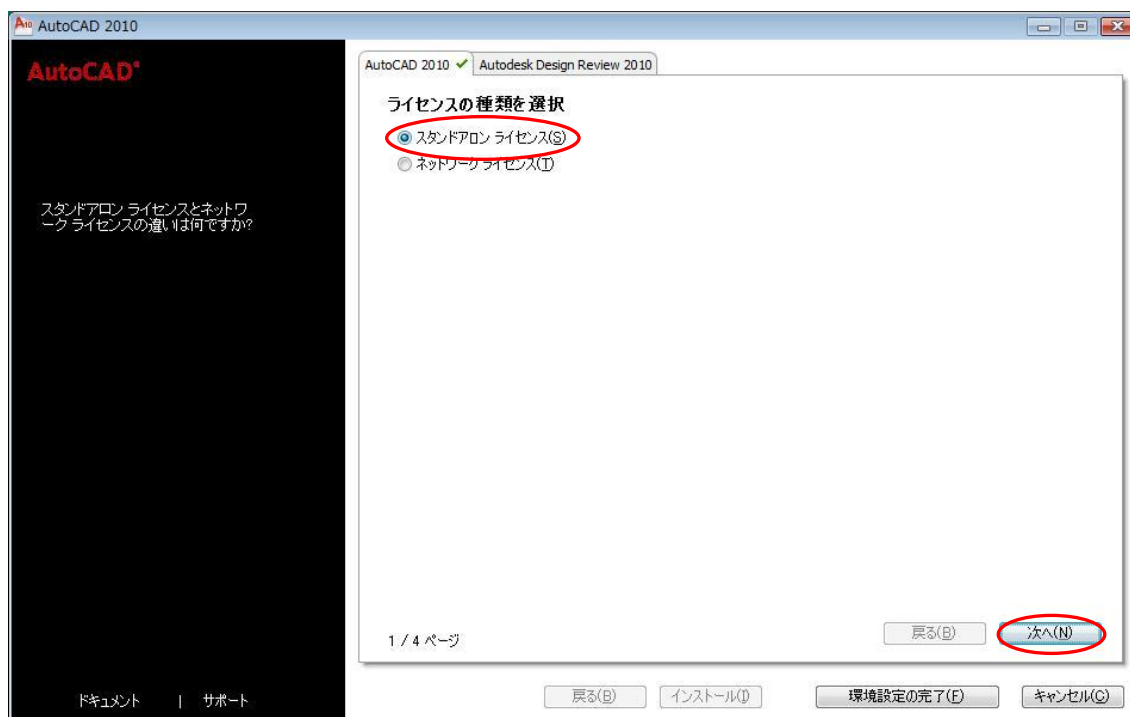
AutoCAD 2010

AutoCAD®

スタンドアロン ライセンスとネットワーク ライセンスの違いは何ですか?

ドキュメント | サポート

AutoCAD 2010 ✔ Autodesk Design Review 2010

ライセンスの種類を選択

スタンドアロン ライセンス(S)

ネットワーク ライセンス(T)

1 / 4 ページ

戻る(B) 次へ(N)

戻る(B) インストール(I) 環境設定の完了(F) キャンセル(C)